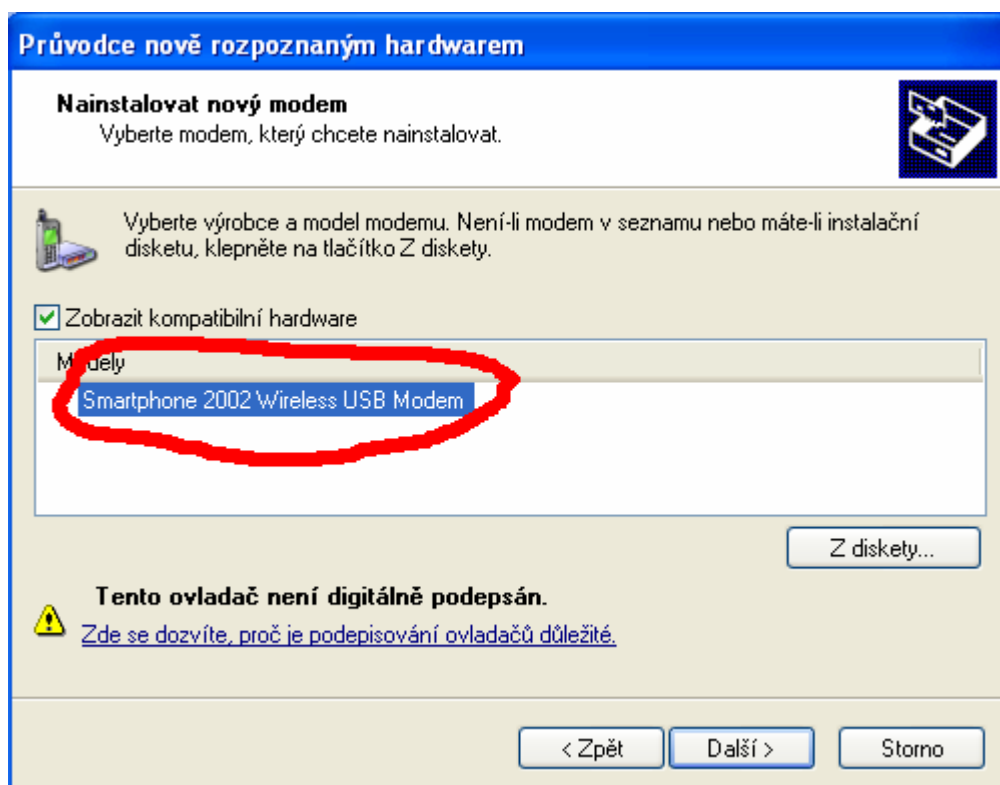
Průvodce nově rozpoznaným hardwarem

Nainstalovat nový modem
Vyberte modem, který chcete nainstalovat.

Vyberte výrobce a model modemu. Není-li modem v seznamu nebo máte-li instalační disketu, klepněte na tlačítko Z diskety.

Zobrazit kompatibilní hardware

Modely

Smartphone 2002 Wireless USB Modem

Z diskety...

Tento ovladač není digitálně podepsán.

Zde se dozvíte, proč je podepisování ovladačů důležité.

< Zpět | Další > | Storno